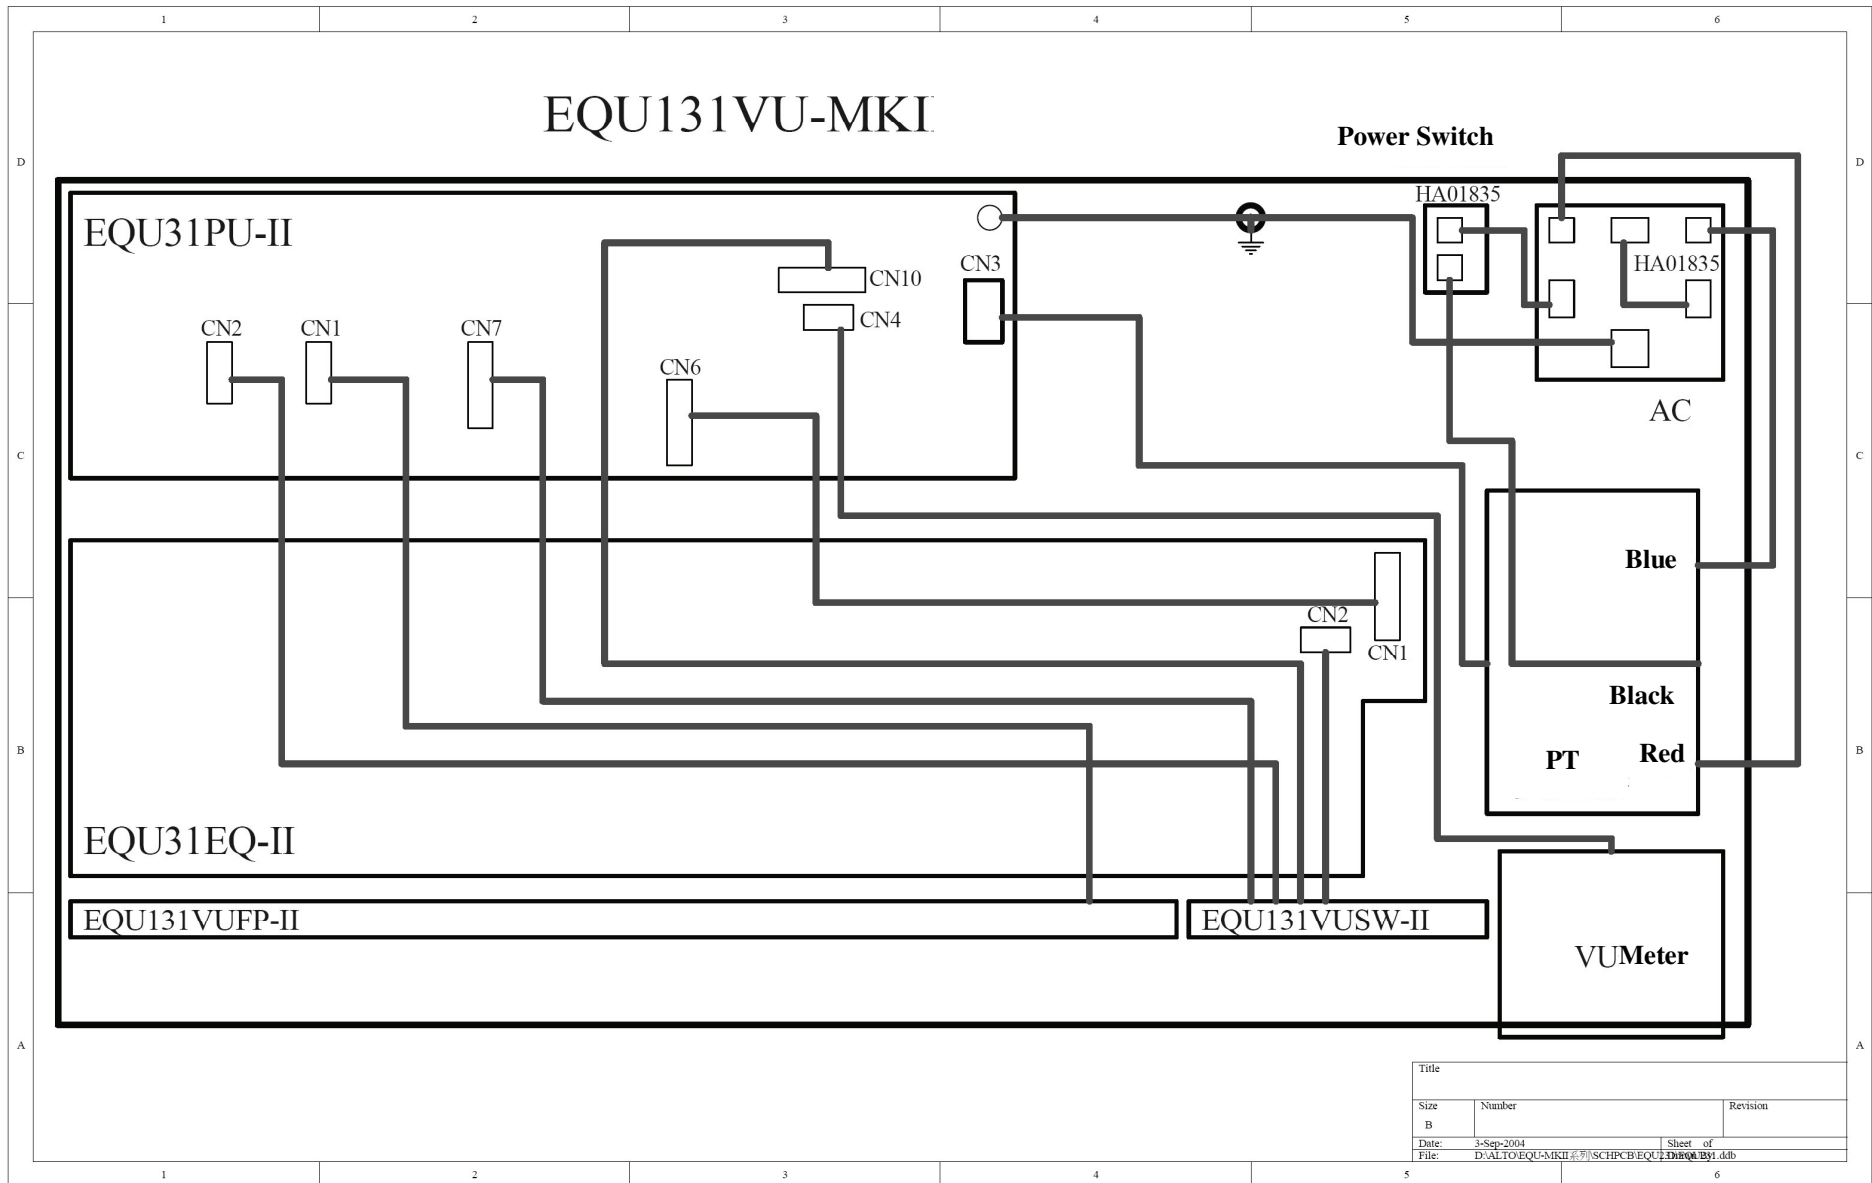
1 2 3 4 5 6

D

EQU131VU-MKI

Power Switch

EQU31PU-II

HA01835

CN10

CN3

HA01835

CN4

CN2 CN1 CN7

CN6

AC

C

Blue

CN2

CN1

Black

B

PT

Red

EQU31EQ-II

EQU131VUFP-II

EQU131VUSW-II

VUMeter

A

Title

Size
B

Number

Revision

Date: 3-Sep-2004
File: D:\ALTO\EQU-MKII系列\SCHPCB\EQU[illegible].ddb

Sheet of
Drawn By:

1 2 3 4 5 6